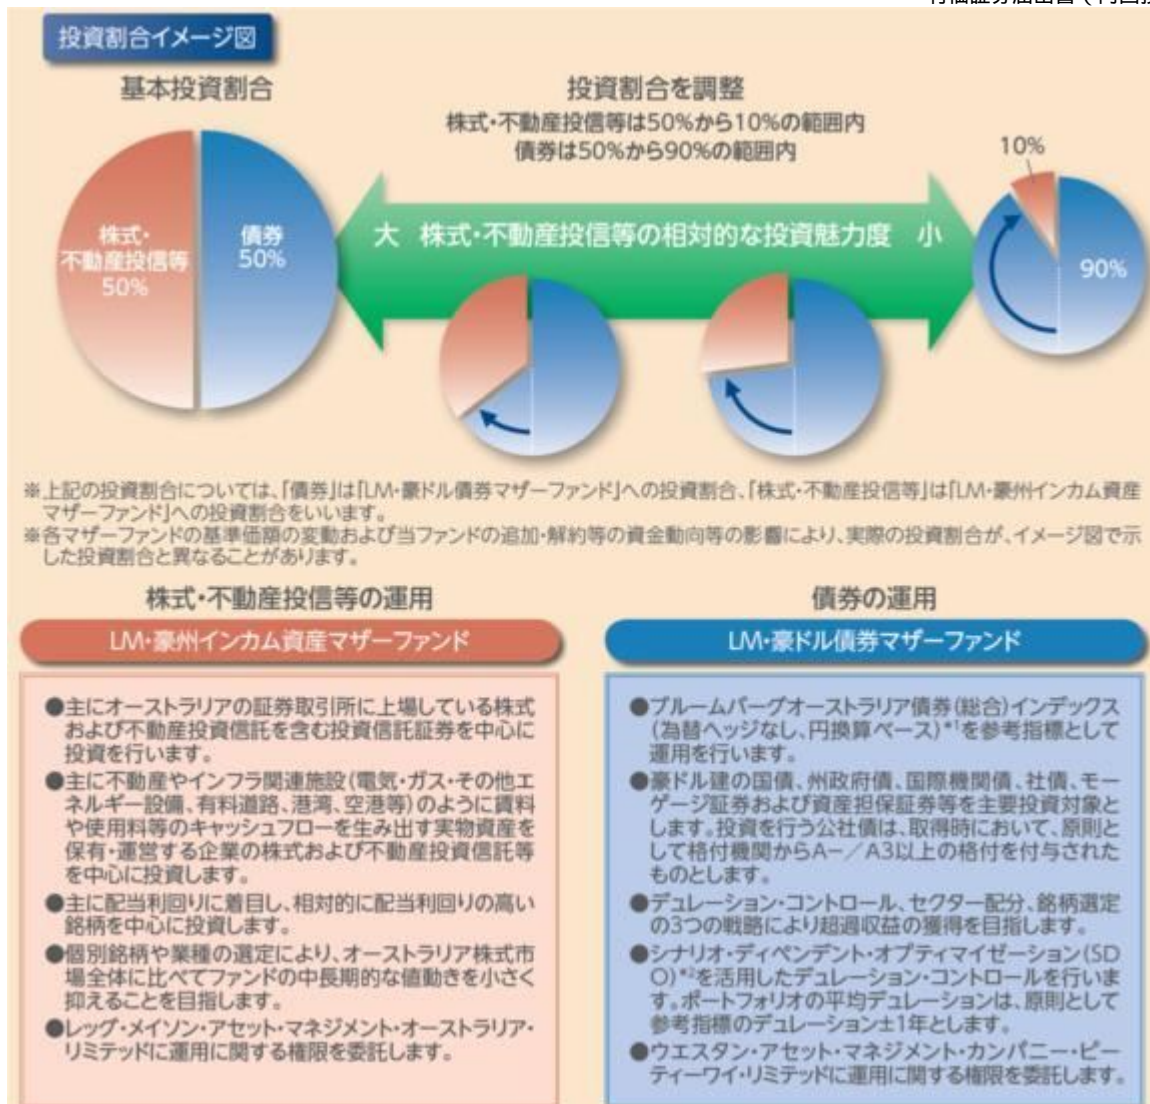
有価証券届出書（内国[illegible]

投資割合イメージ図

基本投資割合

株式・不動産投信等 50%

債券 50%

投資割合を調整

株式・不動産投信等は50%から10%の範囲内
債券は50%から90%の範囲内

大　株式・不動産投信等の相対的な投資魅力度　小

10%

90%

※上記の投資割合については、「債券」は「LM・豪ドル債券マザーファンド」への投資割合、「株式・不動産投信等」は「LM・豪州インカム資産マザーファンド」への投資割合をいいます。
※各マザーファンドの基準価額の変動および当ファンドの追加・解約等の資金動向等の影響により、実際の投資割合が、イメージ図で示した投資割合と異なることがあります。

株式・不動産投信等の運用

LM・豪州インカム資産マザーファンド

●主にオーストラリアの証券取引所に上場している株式および不動産投資信託を含む投資信託証券を中心に投資を行います。
●主に不動産やインフラ関連施設（電気・ガス・その他エネルギー設備、有料道路、港湾、空港等）のように賃料や使用料等のキャッシュフローを生み出す実物資産を保有・運営する企業の株式および不動産投資信託等を中心に投資します。
●主に配当利回りに着目し、相対的に配当利回りの高い銘柄を中心に投資します。
●個別銘柄や業種の選定により、オーストラリア株式市場全体に比べてファンドの中長期的な値動きを小さく抑えることを目指します。
●レッグ・メイソン・アセット・マネジメント・オーストラリア・リミテッドに運用に関する権限を委託します。

債券の運用

LM・豪ドル債券マザーファンド

●ブルームバーグオーストラリア債券（総合）インデックス（為替ヘッジなし、円換算ベース）*1を参考指標として運用を行います。
●豪ドル建の国債、州政府債、国際機関債、社債、モーゲージ証券および資産担保証券等を主要投資対象とします。投資を行う公社債は、取得時において、原則として格付機関からA－／A3以上の格付を付与されたものとします。
●デュレーション・コントロール、セクター配分、銘柄選定の3つの戦略により超過収益の獲得を目指します。
●シナリオ・ディペンデント・オプティマイゼーション（SDO）*2を活用したデュレーション・コントロールを行います。ポートフォリオの平均デュレーションは、原則として参考指標のデュレーション±1年とします。
●ウエスタン・アセット・マネジメント・カンパニー・ピーティーワイ・リミテッドに運用に関する権限を委託します。